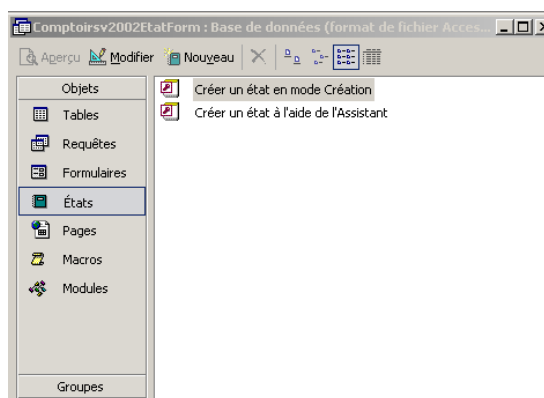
Comptoirsv2002EtatForm : Base de données (format de fichier Acces...

Aperçu Modifier Nouveau

Objets
Tables
Requêtes
Formulaires
États
Pages
Macros
Modules
Groupes

Créer un état en mode Création
Créer un état à l'aide de l'Assistant